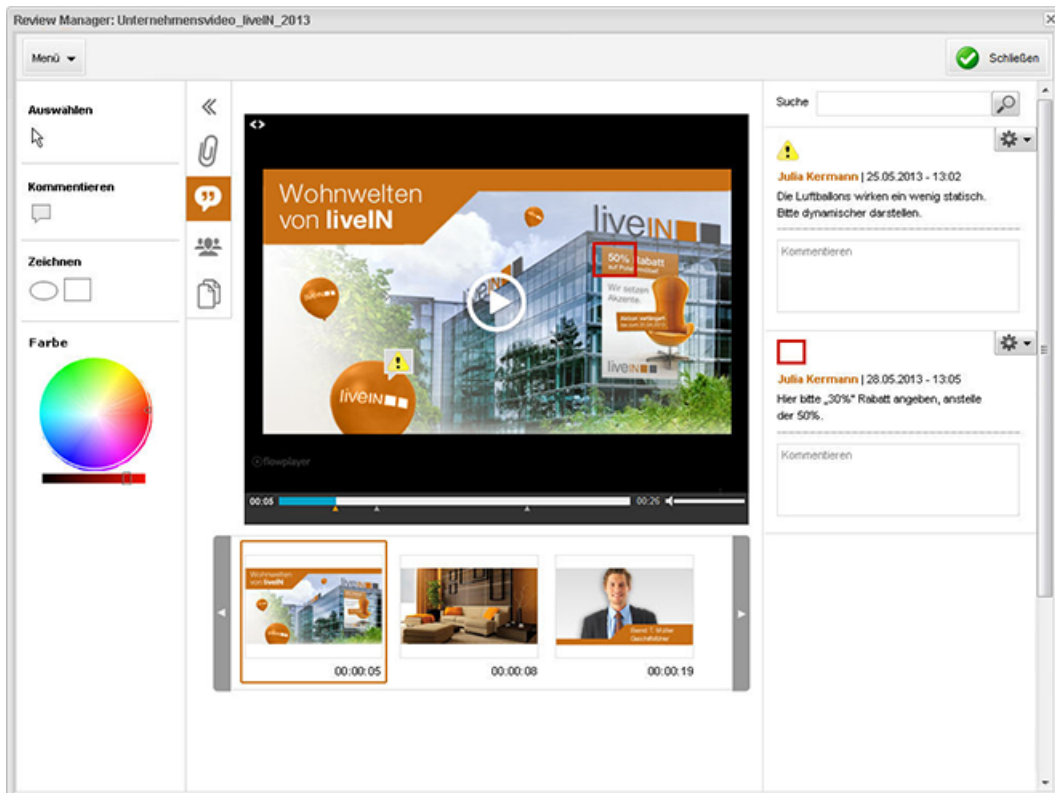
Review Manager: Unternehmensvideo_liveIN_2013

Menü

Schließen

Auswählen

Kommentieren

Zeichnen

Farbe

Wohnwelten von liveIN

liveIN

50% Rabatt

Wir setzen Akzente.

liveIN

flowplayer

00:05

00:26

Wohnwelten von liveIN

00:00:05

00:00:08

00:00:19

Suche

Julia Kermann | 25.05.2013 - 13:02
Die Luftballons wirken ein wenig statisch. Bitte dynamischer darstellen.

Kommentieren

Julia Kermann | 28.05.2013 - 13:05
Hier bitte „30%" Rabatt angeben, anstelle der 50%.

Kommentieren